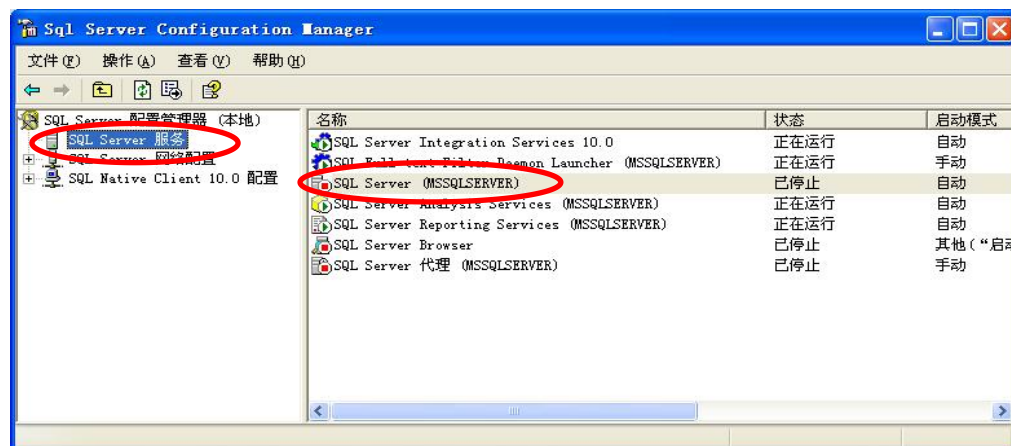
Sql Server Configuration Manager

文件(F) 操作(A) 查看(V) 帮助(H)

SQL Server 配置管理器 (本地)
SQL Server 服务
SQL Server 网络配置
SQL Native Client 10.0 配置

| 名称 | 状态 | 启动模式 |
|---|---|---|
| SQL Server Integration Services 10.0 | 正在运行 | 自动 |
| SQL Full-text Filter Daemon Launcher (MSSQLSERVER) | 正在运行 | 手动 |
| SQL Server (MSSQLSERVER) | 已停止 | 自动 |
| SQL Server Analysis Services (MSSQLSERVER) | 正在运行 | 自动 |
| SQL Server Reporting Services (MSSQLSERVER) | 正在运行 | 自动 |
| SQL Server Browser | 已停止 | 其他("启动 |
| SQL Server 代理 (MSSQLSERVER) | 已停止 | 手动 |